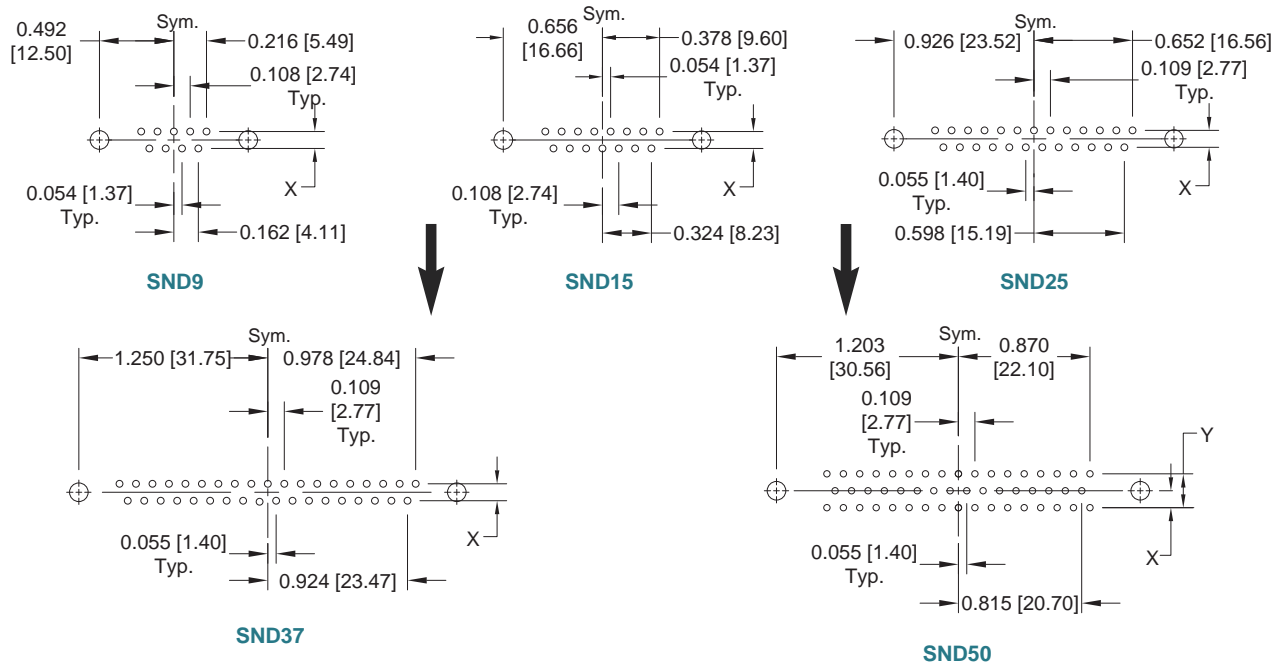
0.492 [12.50]
Sym.
0.216 [5.49]
0.108 [2.74] Typ.
X
0.054 [1.37] Typ.
0.162 [4.11]
SND9

0.656 [16.66]
Sym.
0.378 [9.60]
0.054 [1.37] Typ.
X
0.108 [2.74] Typ.
0.324 [8.23]
SND15

Sym.
0.926 [23.52]
0.652 [16.56]
0.109 [2.77] Typ.
X
0.055 [1.40] Typ.
0.598 [15.19]
SND25

Sym.
1.250 [31.75]
0.978 [24.84]
0.109 [2.77] Typ.
X
0.055 [1.40] Typ.
0.924 [23.47]
SND37

1.203 [30.56]
Sym.
0.870 [22.10]
0.109 [2.77] Typ.
Y
X
0.055 [1.40] Typ.
0.815 [20.70]
SND50